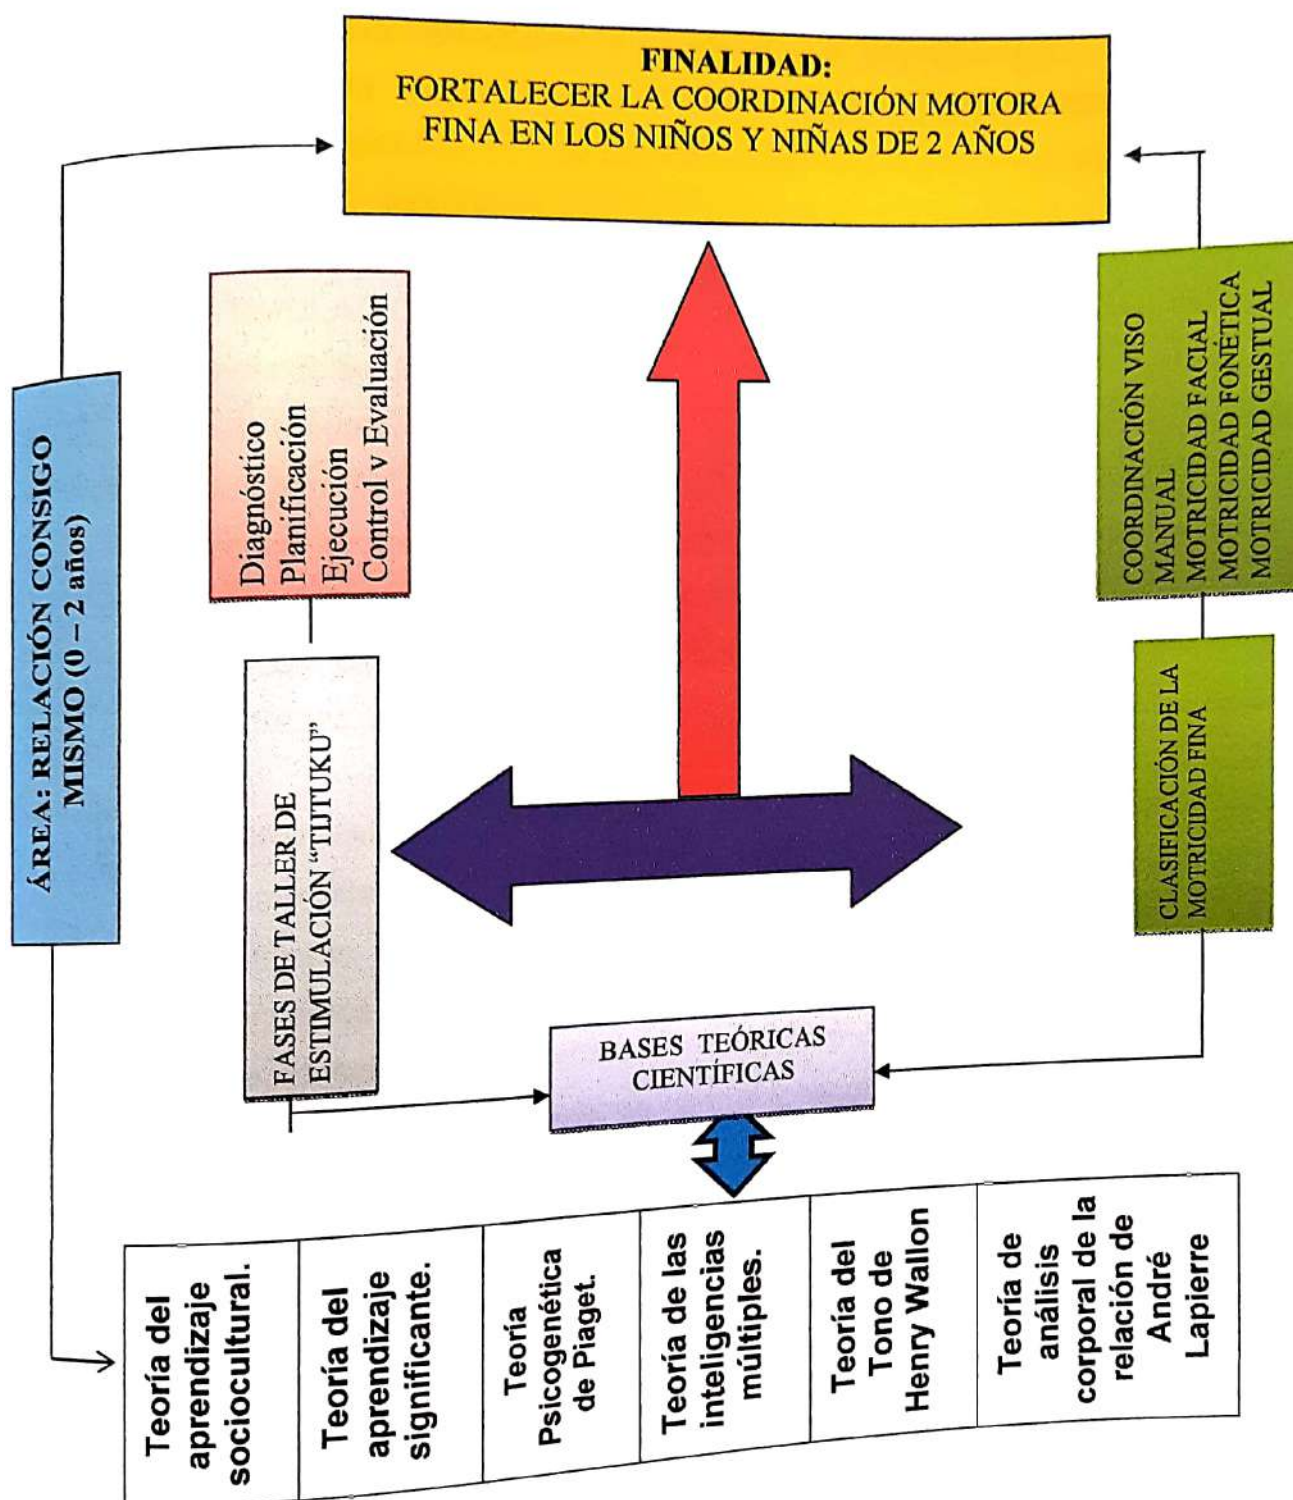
FINALIDAD:
FORTALECER LA COORDINACIÓN MOTORA FINA EN LOS NIÑOS Y NIÑAS DE 2 AÑOS

ÁREA: RELACIÓN CONSIGO MISMO (0 – 2 años)

Diagnóstico
Planificación
Ejecución
Control y Evaluación

FASES DE TALLER DE ESTIMULACIÓN "TIJTUKU"

COORDINACIÓN VISO MANUAL
MOTRICIDAD FACIAL
MOTRICIDAD FONÉTICA
MOTRICIDAD GESTUAL

CLASIFICACIÓN DE LA MOTRICIDAD FINA

BASES TEÓRICAS CIENTÍFICAS

| Teoría del aprendizaje sociocultural. | Teoría del aprendizaje significante. | Teoría Psicogenética de Piaget. | Teoría de las inteligencias múltiples. | Teoría del Tono de Henry Wallon | Teoría de análisis corporal de la relación de André Lapierre |